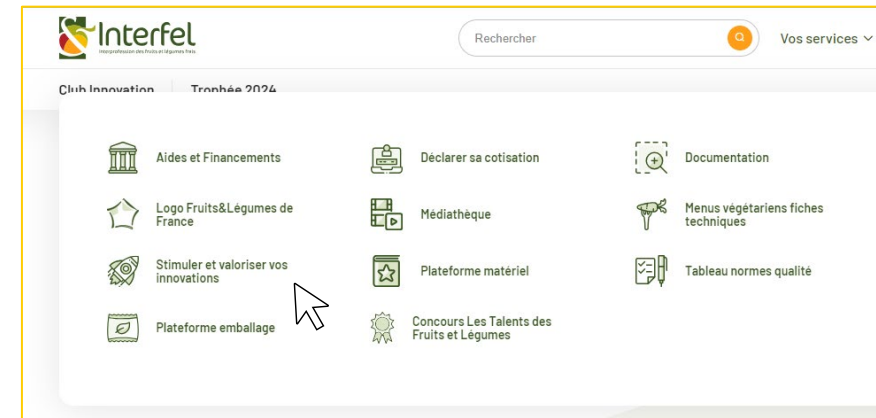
Interfel
Interprofession des Fruits et Légumes frais

Rechercher

Vos services

Club Innovation Trophée 2024

Aides et Financements
Déclarer sa cotisation
Documentation
Logo Fruits&Légumes de France
Médiathèque
Menus végétariens fiches techniques
Stimuler et valoriser vos innovations
Plateforme matériel
Tableau normes qualité
Plateforme emballage
Concours Les Talents des Fruits et Légumes